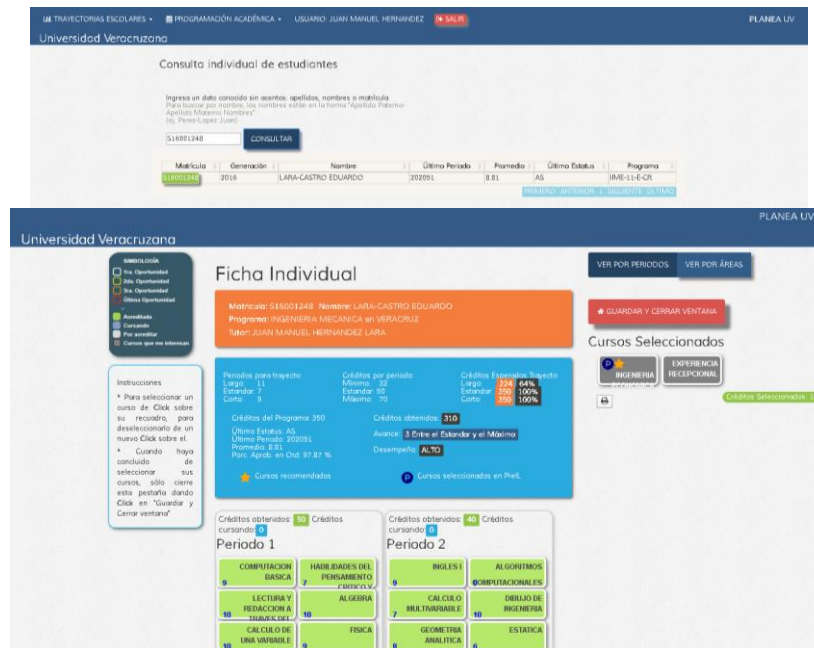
TRAYECTORIAS ESCOLARES ▾ PROGRAMACIÓN ACADÉMICA ▾ USUARIO: JUAN MANUEL HERNANDEZ SALIR PLANEA UV

Universidad Veracruzana

Consulta individual de estudiantes

Ingresa un dato conocido sin acentos: apellidos, nombres o matricula
Para buscar por nombre, los nombres estén en la forma "Apellido Paterno-Apellido Materno Nombres" (ej. Perez-Lopez Juan)

S16001248 CONSULTAR

| Matricula | Generación | Nombre | Último Periodo | Promedio | Último Estatus | Programa |
|---|---|---|---|---|---|---|
| S16001248 | 2016 | LARA-CASTRO EDUARDO | 202051 | 8.81 | AS | IME-11-E-CR |

PRIMERO ANTERIOR 1 SIGUIENTE ULTIMO

PLANEA UV

Universidad Veracruzana

SIMBOLOGÍA
1ra. Oportunidad
2da. Oportunidad
3ra. Oportunidad
Última Oportunidad
Acreditada
Cursando
Por acreditar
Cursos que no interesan

Ficha Individual

Matricula: S16001248 Nombre: LARA-CASTRO EDUARDO
Programa: INGENIERIA MECANICA en VERACRUZ
Tutor: JUAN MANUEL HERNANDEZ LARA

VER POR PERIODOS VER POR ÁREAS

GUARDAR Y CERRAR VENTANA

Cursos Seleccionados

INGENIERIA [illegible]

EXPERIENCIA RECEPCIONAL

Créditos Seleccionados: 1

Instrucciones

* Para seleccionar un curso de Click sobre su recuadro, para deseleccionarlo de un nuevo Click sobre el.

* Cuando haya concluido de seleccionar sus cursos, sólo cierre esta pestaña dando Click en "Guardar y Cerrar ventana"

Periodos para trayecto:
Largo: 11
Estandar: 7
Corto: 5

Créditos por periodo:
Mínimo: 32
Estandar: 50
Máximo: 70

Créditos Esperados Trayecto
Largo: 224 64%
Estandar: 350 100%
Corto: 350 100%

Créditos del Programa: 350
Último Estatus: AS
Último Periodo: 202051
Promedio: 8.81
Porc. Aprob. en Ord: 97.87 %

Créditos obtenidos: 310
Avance: 3 Entre el Estandar y el Máxima
Desempeño: ALTO

Cursos recomendados

Cursos seleccionados en PreIL

Créditos obtenidos: 50 Créditos cursando: 0
Periodo 1

COMPUTACION BASICA 9
HABILIDADES DEL PENSAMIENTO CRITICO Y 7
LECTURA Y REDACCION A TRAVES DEL 10
ALGEBRA 10
CALCULO DE UNA VARIABLE 10
FISICA

Créditos obtenidos: 40 Créditos cursando: 0
Periodo 2

INGLES I 9
ALGORITMOS COMPUTACIONALES 6
CALCULO MULTIVARIABLE 7
DIBUJO DE INGENIERIA 10
GEOMETRIA ANALITICA
ESTATICA